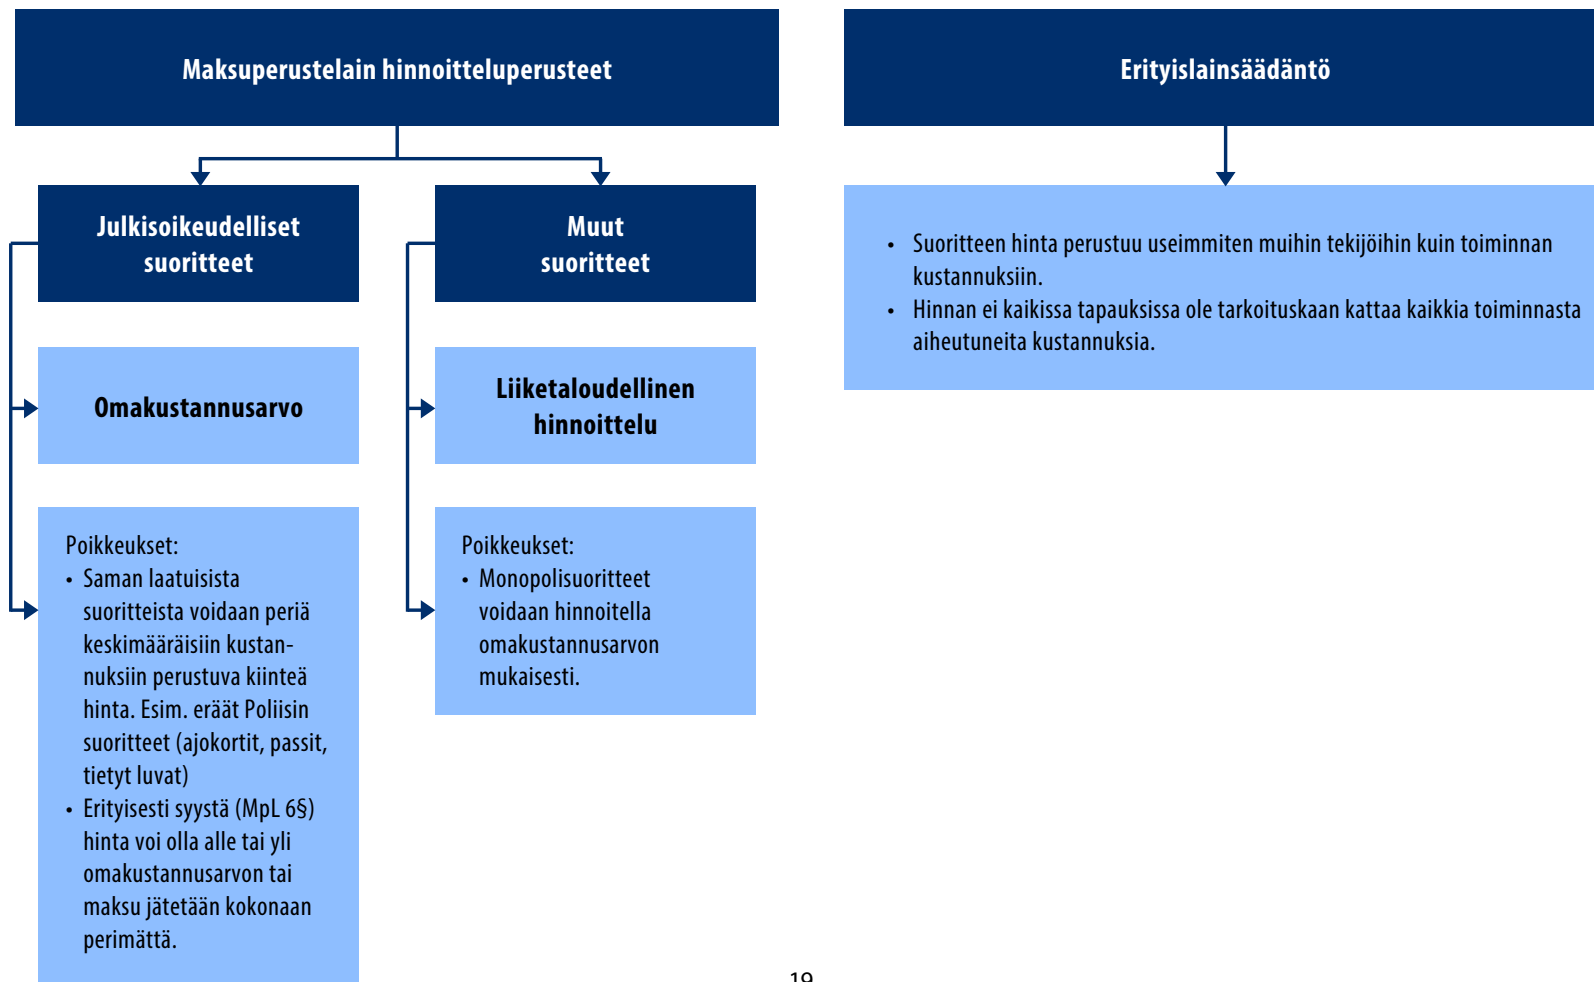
Maksuperustelain hinnoitteluperusteet

Julkisoikeudelliset suoritteet

Omakustannusarvo

Poikkeukset:
• Saman laatuisista suoritteista voidaan periä keskimääräisiin kustannuksiin perustuva kiinteä hinta. Esim. eräät Poliisin suoritteet (ajokortit, passit, tietyt luvat)
• Erityisesti syystä (MpL 6§) hinta voi olla alle tai yli omakustannusarvon tai maksu jätetään kokonaan perimättä.

Muut suoritteet

Liiketaloudellinen hinnoittelu

Poikkeukset:
• Monopolisuoritteet voidaan hinnoitella omakustannusarvon mukaisesti.

Erityislainsäädäntö

• Suoritteen hinta perustuu useimmiten muihin tekijöihin kuin toiminnan kustannuksiin.
• Hinnan ei kaikissa tapauksissa ole tarkoituskaan kattaa kaikkia toiminnasta aiheutuneita kustannuksia.

19